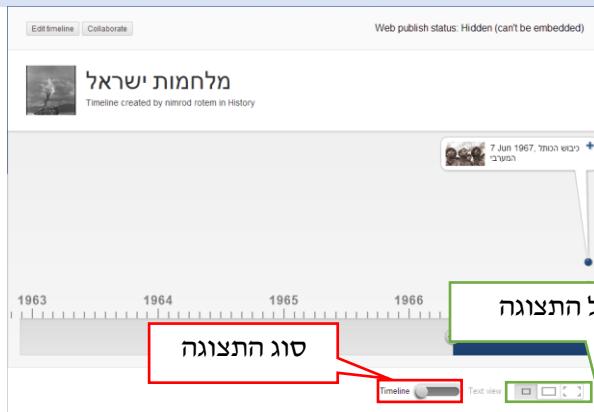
Edit timeline
Collaborate
Web publish status: Hidden (can't be embedded)

מלחמות ישראל
Timeline created by nimrod rotem in History

7 Jun 1967 ,כיבוש הכותל המערבי

1963
1964
1965
1966

ל התצוגה

סוג התצוגה

Timeline
Text view